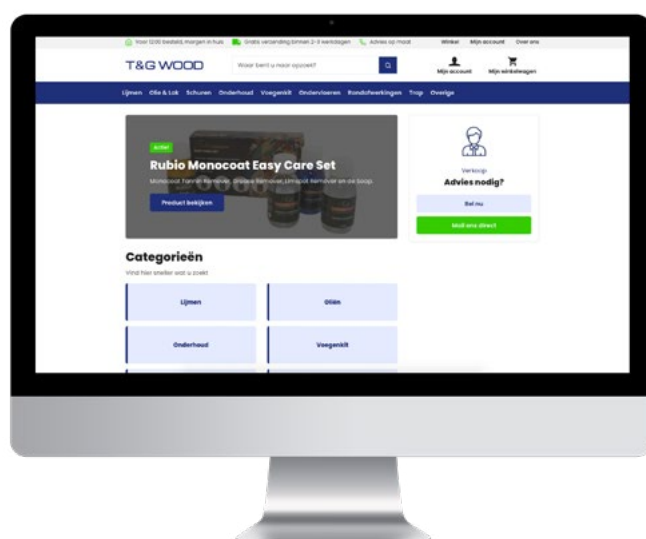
Voor 12:00 besteld, morgen in huis Gratis verzending binnen 2-3 werkdagen Advies op maat Winkel Mijn account Over ons

T&G WOOD

Waar bent u naar opzoek?

Mijn account Mijn winkelwagen

Lijmen Olie & Lak Schuren Onderhoud Voegenkit Ondervloeren Randafwerkingen Trap Overige

Actie!

Rubio Monocoat Easy Care Set

Monocoat Tannin Remover, Grease Remover, Limspot Remover en ze Soap

Product bekijken

Verkoop

Advies nodig?

Bel nu

Mail ons direct

Categorieën

Vind hier sneller wat u zoekt

Lijmen

Oliën

Onderhoud

Voegenkit